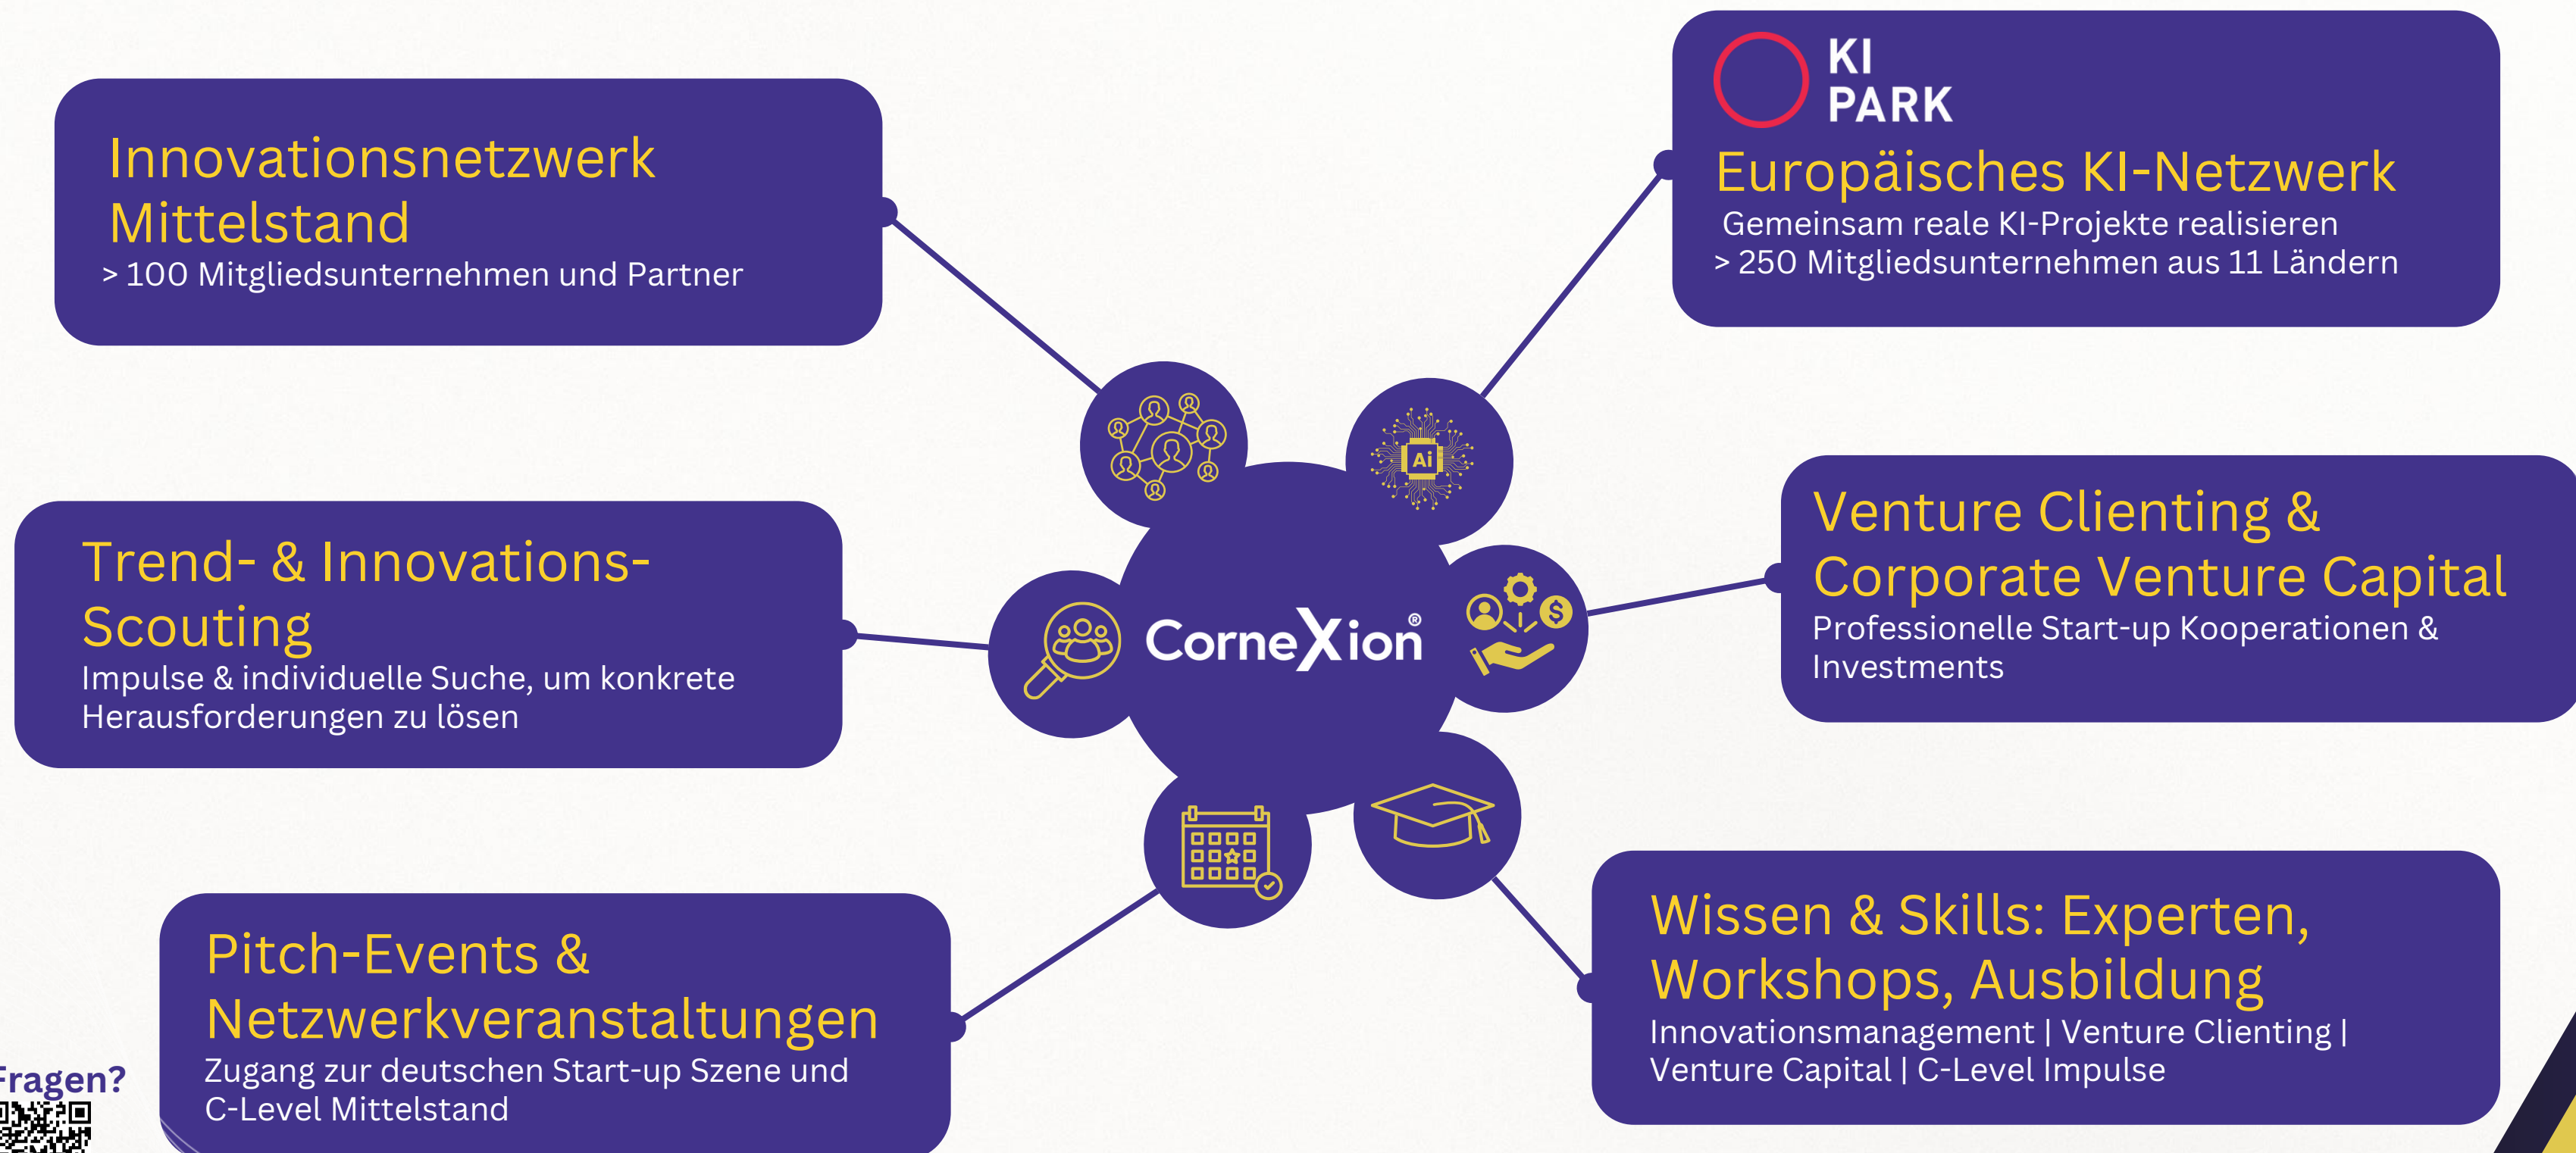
Innovationsnetzwerk Mittelstand
> 100 Mitgliedsunternehmen und Partner

KI PARK

Europäisches KI-Netzwerk
Gemeinsam reale KI-Projekte realisieren
> 250 Mitgliedsunternehmen aus 11 Ländern

Ai

Trend- & Innovations-Scouting
Impulse & individuelle Suche, um konkrete Herausforderungen zu lösen

CorneXion®

Venture Clienting & Corporate Venture Capital
Professionelle Start-up Kooperationen & Investments

Pitch-Events & Netzwerkveranstaltungen
Zugang zur deutschen Start-up Szene und C-Level Mittelstand

Wissen & Skills: Experten, Workshops, Ausbildung
Innovationsmanagement | Venture Clienting | Venture Capital | C-Level Impulse

Fragen?